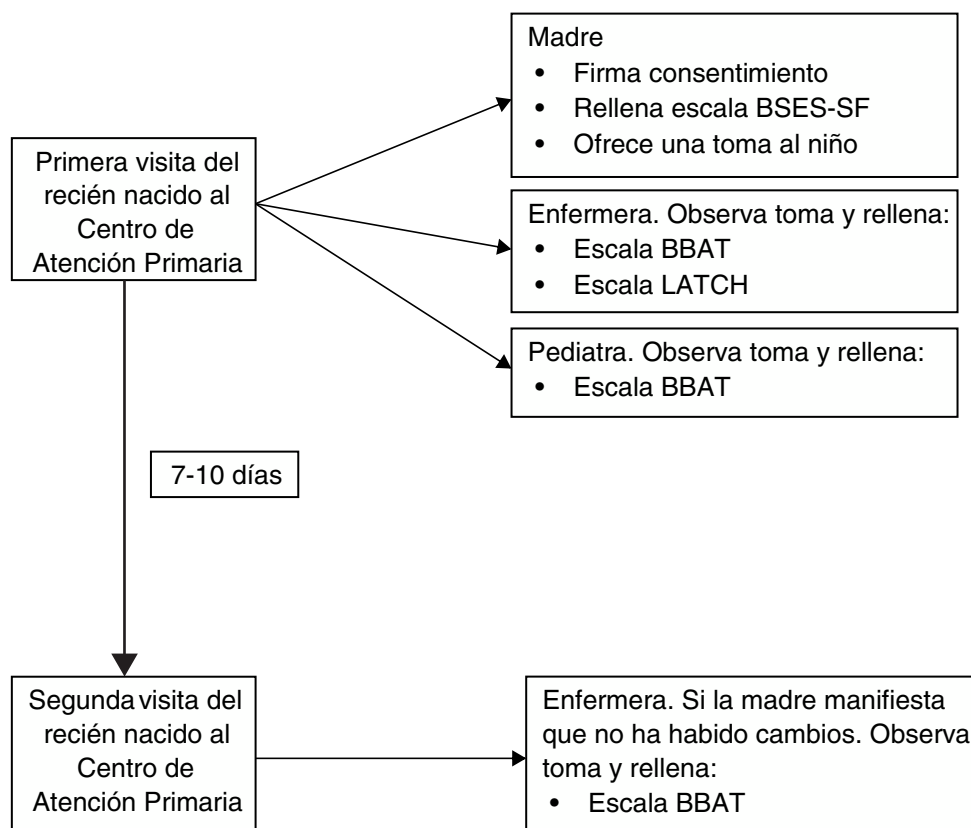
Primera visita del recién nacido al Centro de Atención Primaria

Madre
- Firma consentimiento
- Rellena escala BSES-SF
- Ofrece una toma al niño

Enfermera. Observa toma y rellena:
- Escala BBAT
- Escala LATCH

Pediatra. Observa toma y rellena:
- Escala BBAT

7-10 días

Segunda visita del recién nacido al Centro de Atención Primaria

Enfermera. Si la madre manifiesta que no ha habido cambios. Observa toma y rellena:
- Escala BBAT